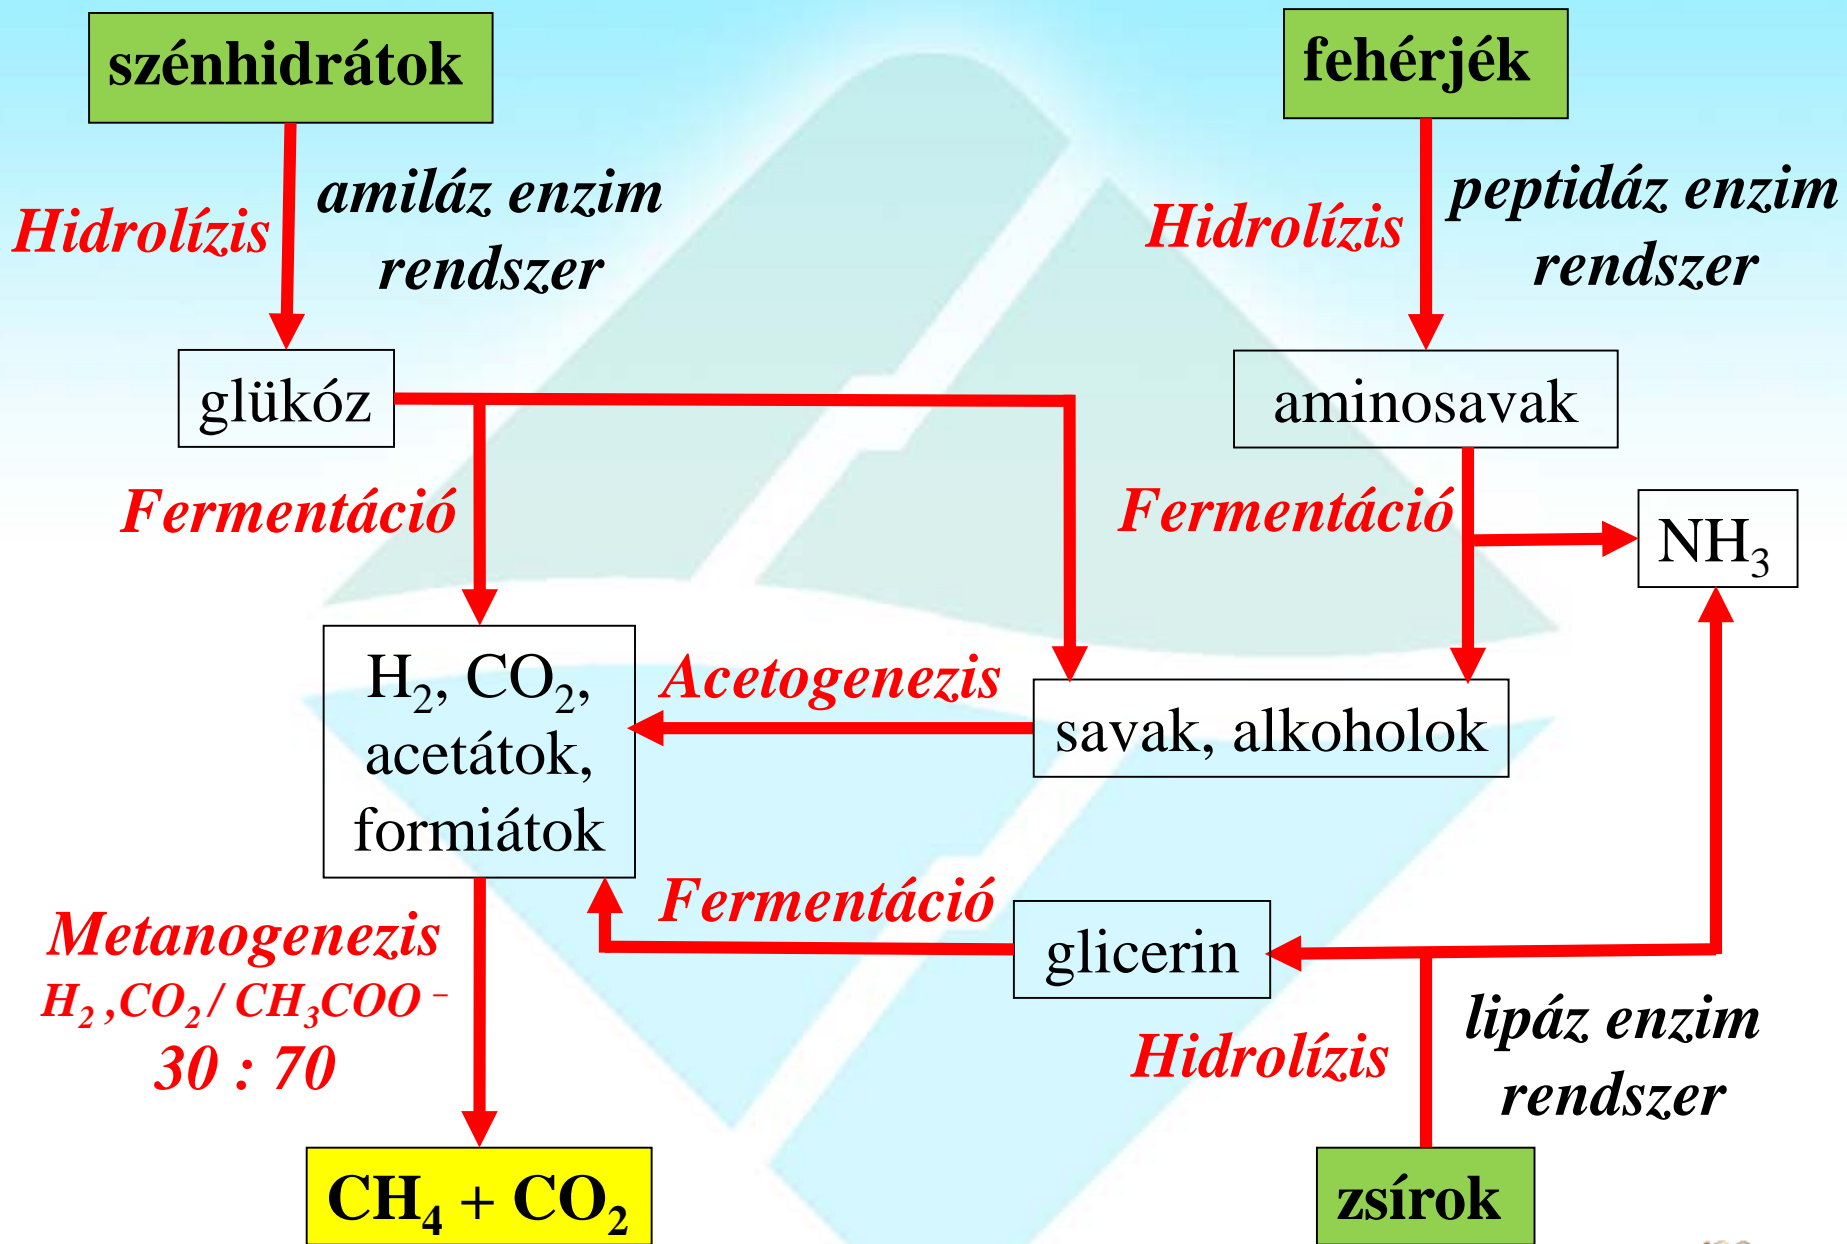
szénhidrátok

Hidrolízis

amiláz enzim rendszer

glükóz

Fermentáció

fehérjék

Hidrolízis

peptidáz enzim rendszer

aminosavak

Fermentáció

$NH_3$

$H_2$, $CO_2$, acetátok, formiátok

Acetogenezis

savak, alkoholok

Fermentáció

glicerin

Metanogenezis

$H_2, CO_2 / CH_3COO^-$

30 : 70

$CH_4 + CO_2$

Hidrolízis

lipáz enzim rendszer

zsírok